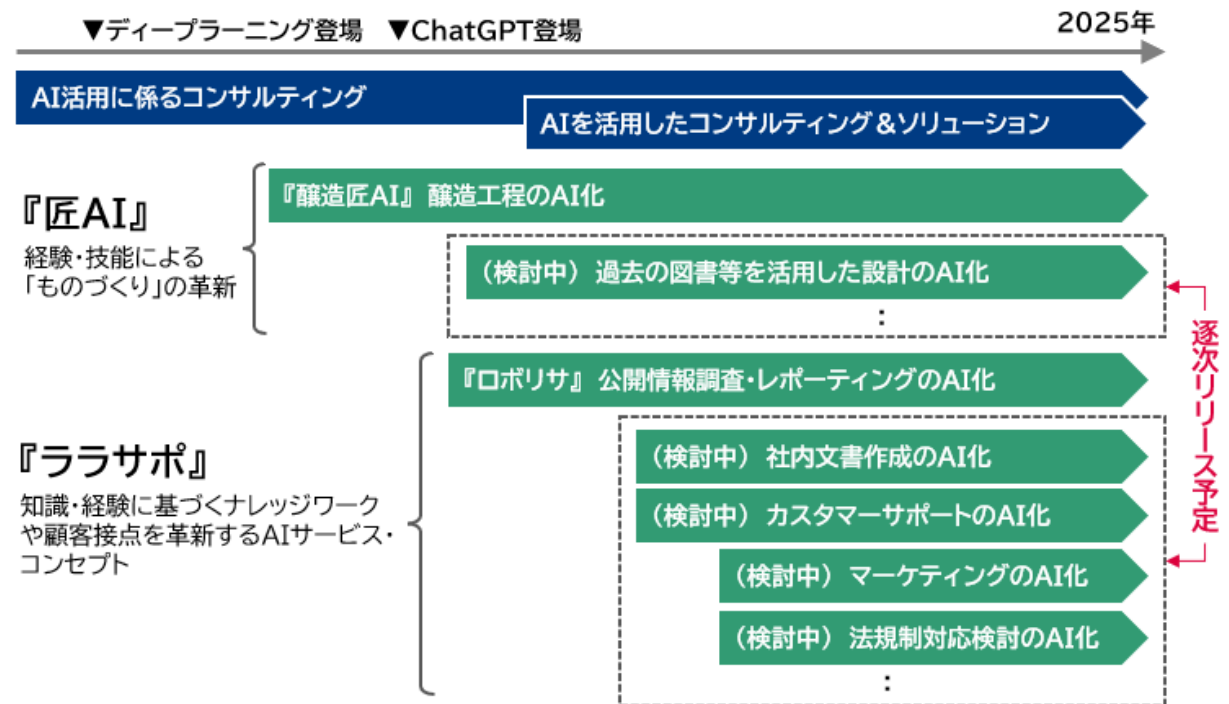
▼ディープラーニング登場　▼ChatGPT登場

2025年

AI活用に係るコンサルティング

AIを活用したコンサルティング＆ソリューション

『匠AI』
経験・技能による「ものづくり」の革新

『醸造匠AI』 醸造工程のAI化

（検討中） 過去の図書等を活用した設計のAI化

:

『ララサポ』
知識・経験に基づくナレッジワークや顧客接点を革新するAIサービス・コンセプト

『ロボリサ』 公開情報調査・レポーティングのAI化

（検討中） 社内文書作成のAI化

（検討中） カスタマーサポートのAI化

（検討中） マーケティングのAI化

（検討中） 法規制対応検討のAI化

:

逐次リリース予定